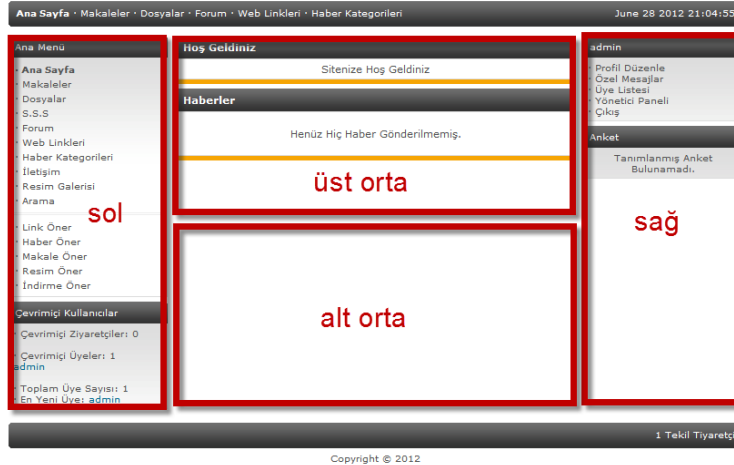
Ana Sayfa · Makaleler · Dosyalar · Forum · Web Linkleri · Haber Kategorileri

June 28 2012 21:04:55

Ana Menü

· Ana Sayfa
· Makaleler
· Dosyalar
· S.S.S
· Forum
· Web Linkleri
· Haber Kategorileri
· İletişim
· Resim Galerisi
· Arama

· Link Öner
· Haber Öner
· Makale Öner
· Resim Öner
· İndirme Öner

sol

Çevrimiçi Kullanıcılar

· Çevrimiçi Ziyaretçiler: 0

· Çevrimiçi Üyeler: 1
admin

· Toplam Üye Sayısı: 1
· En Yeni Üye: admin

Hoş Geldiniz

Sitenize Hoş Geldiniz

Haberler

Henüz Hiç Haber Gönderilmemiş.

üst orta

alt orta

admin

· Profil Düzenle
· Özel Mesajlar
· Üye Listesi
· Yönetici Paneli
· Çıkış

Anket

Tanımlanmış Anket Bulunamadı.

sağ

1 Tekil Tiyaretç

Copyright © 2012